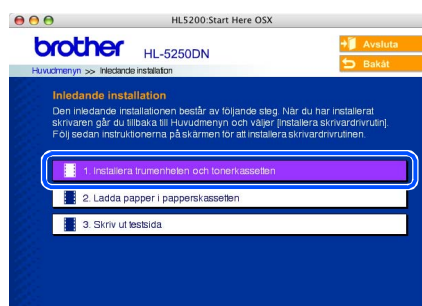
HL5200:Start Here OSX

brother HL-5250DN

Avsluta

Bakåt

Huvudmenyn >> Inledande installation

Inledande installation

Den inledande installationen består av följande steg. När du har installerat skrivaren går du tillbaka till Huvudmenyn och väljer [Installera skrivardrivrutin]. Följ sedan instruktionerna på skärmen för att installera skrivardrivrutinen.

1. Installera trumenheten och tonerkassetten

2. Ladda papper i papperskassetten

3. Skriv ut testsida